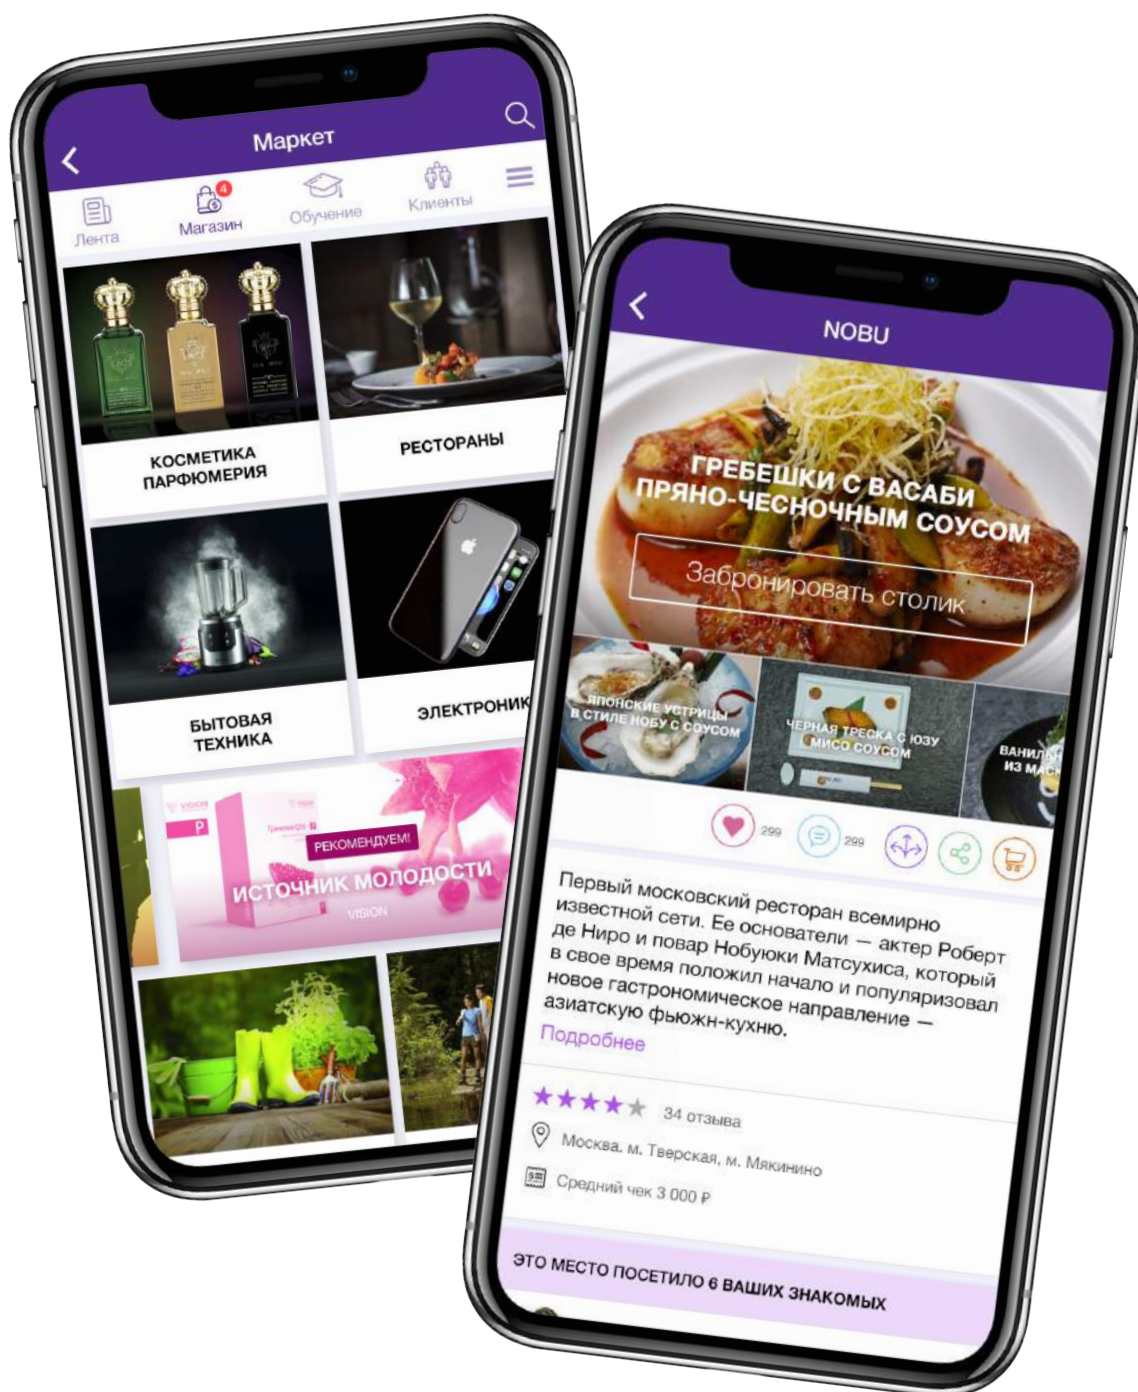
Маркет

Лента
4
Магазин
Обучение
Клиенты

КОСМЕТИКА ПАРФЮМЕРИЯ

РЕСТОРАНЫ

БЫТОВАЯ ТЕХНИКА

ЭЛЕКТРОНИК

VISION
P
РЕКОМЕНДУЕМ!
ИСТОЧНИК МОЛОДОСТИ
VISION

NOBU

ГРЕБЕШКИ С ВАСАБИ ПРЯНО-ЧЕСНОЧНЫМ СОУСОМ

Забронировать столик

ЯПОНСКИЕ УСТРИЦЫ В СТИЛЕ НОБУ С СОУСОМ

ЧЕРНАЯ ТРЕСКА С ЮЗУ МИСО СОУСОМ

ВАНИЛ ИЗ МА

299
299

Первый московский ресторан всемирно известной сети. Ее основатели — актер Роберт де Ниро и повар Нобуюки Матсухиса, который в свое время положил начало и популяризовал новое гастрономическое направление — азиатскую фьюжн-кухню.
Подробнее

34 отзыва

Москва. м. Тверская, м. Мякинино

Средний чек 3 000 ₽

ЭТО МЕСТО ПОСЕТИЛО 6 ВАШИХ ЗНАКОМЫХ